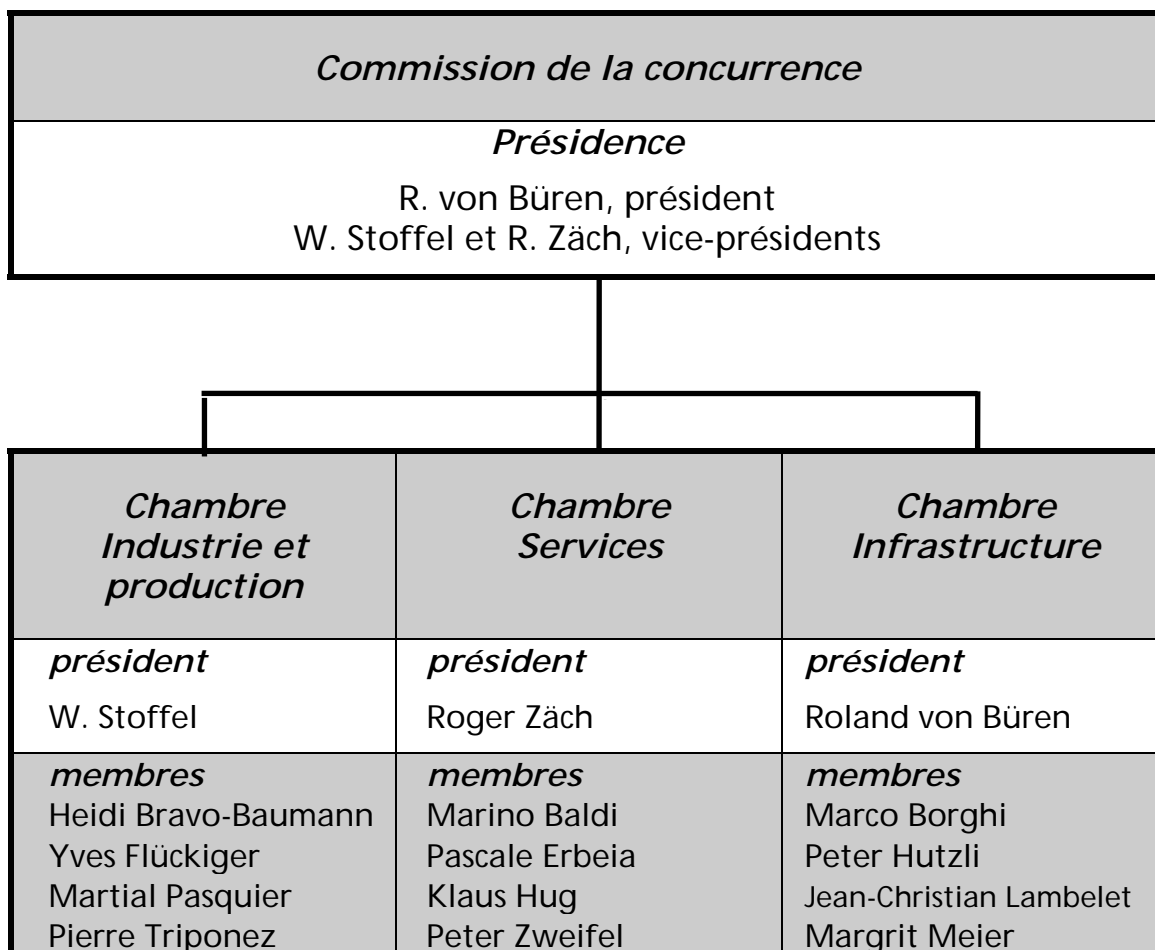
*Commission de la concurrence*

*Présidence*

R. von Büren, président
W. Stoffel et R. Zäch, vice-présidents

| *Chambre Industrie et production* | *Chambre Services* | *Chambre Infrastructure* |
|---|---|---|
| *président* W. Stoffel | *président* Roger Zäch | *président* Roland von Büren |
| *membres* Heidi Bravo-Baumann Yves Flückiger Martial Pasquier Pierre Triponez | *membres* Marino Baldi Pascale Erbeia Klaus Hug Peter Zweifel | *membres* Marco Borghi Peter Hutzli Jean-Christian Lambelet Margrit Meier |